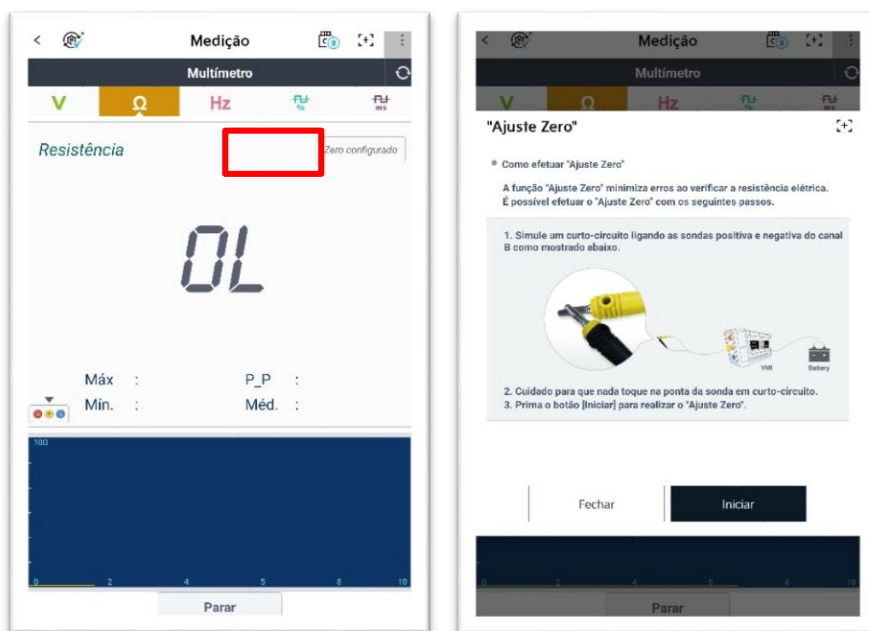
< Medição

Multímetro

V Ω Hz % ms

Resistência

Zero configurado

0L

Máx :
Mín. :
P_P :
Méd. :

100

0 2 4 5 8 10

Parar

< Medição

Multímetro

V Ω Hz % ms

"Ajuste Zero"

Como efetuar "Ajuste Zero"

A função "Ajuste Zero" minimiza erros ao verificar a resistência elétrica. É possível efetuar o "Ajuste Zero" com os seguintes passos.

1. Simule um curto-circuito ligando as sondas positiva e negativa do canal B como mostrado abaixo.

VMI Battery

2. Cuidado para que nada toque na ponta da sonda em curto-circuito.
3. Prima o botão [Iniciar] para realizar o "Ajuste Zero".

Fechar

Iniciar

Parar